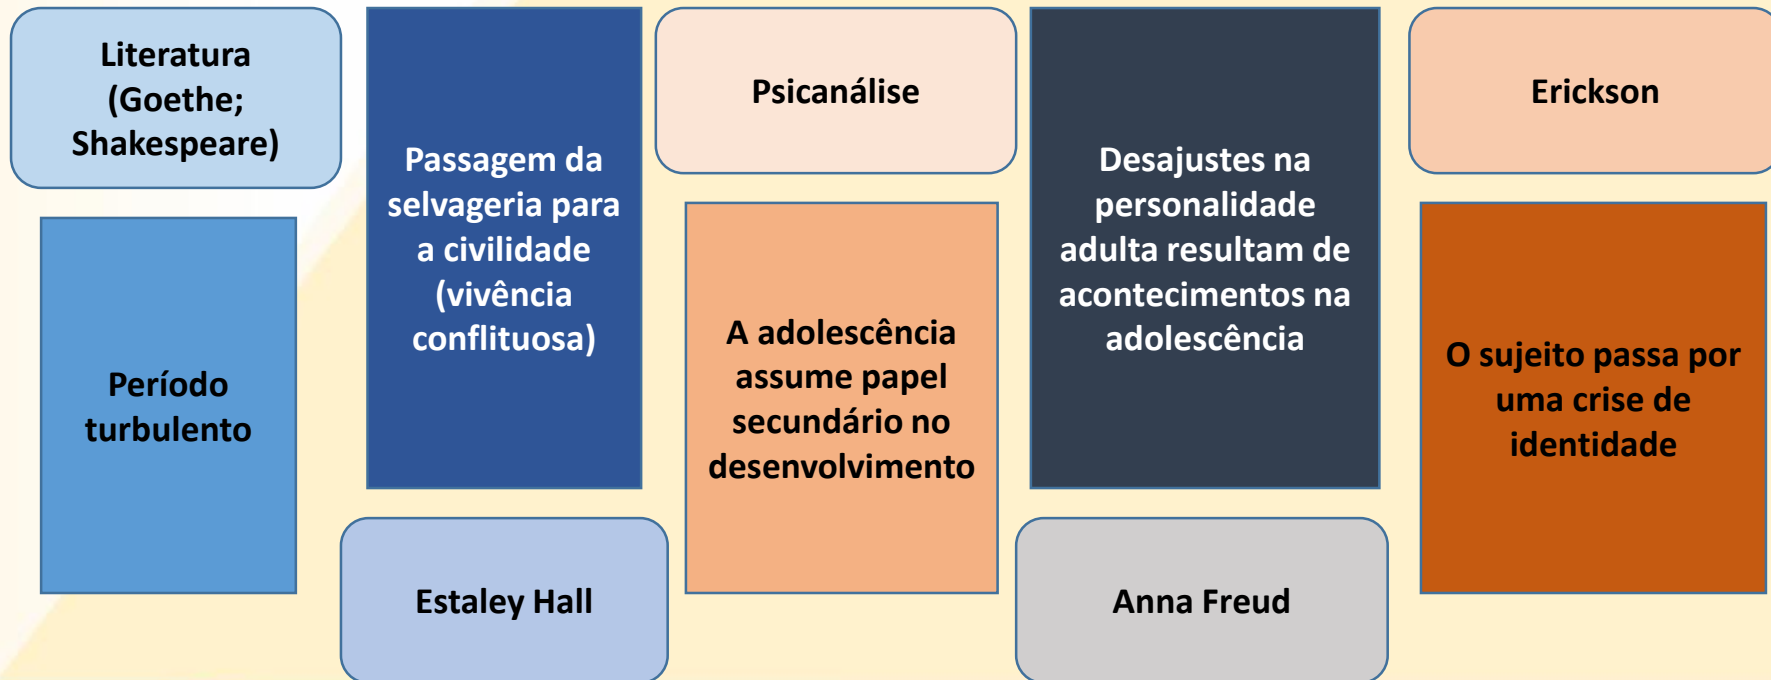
Literatura (Goethe; Shakespeare)

Período turbulento

Passagem da selvageria para a civilidade (vivência conflituosa)

Estaley Hall

Psicanálise

A adolescência assume papel secundário no desenvolvimento

Desajustes na personalidade adulta resultam de acontecimentos na adolescência

Anna Freud

Erickson

O sujeito passa por uma crise de identidade